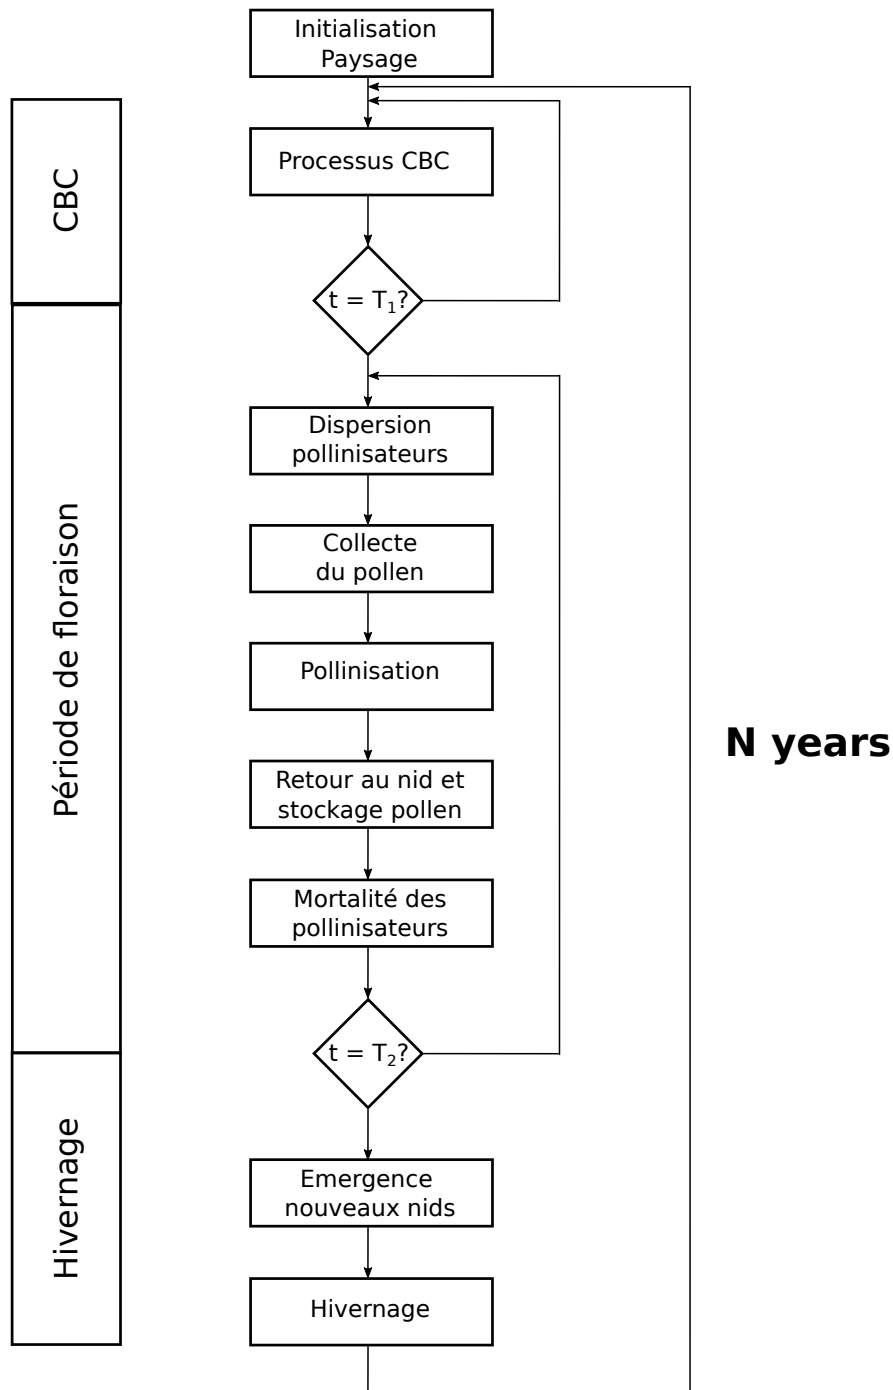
CBC

Période de floraison

Hivernage

Initialisation Paysage

Processus CBC

$t = T_1$?

Dispersion pollinisateurs

Collecte du pollen

Pollinisation

Retour au nid et stockage pollen

Mortalité des pollinisateurs

$t = T_2$?

Emergence nouveaux nids

Hivernage

N years